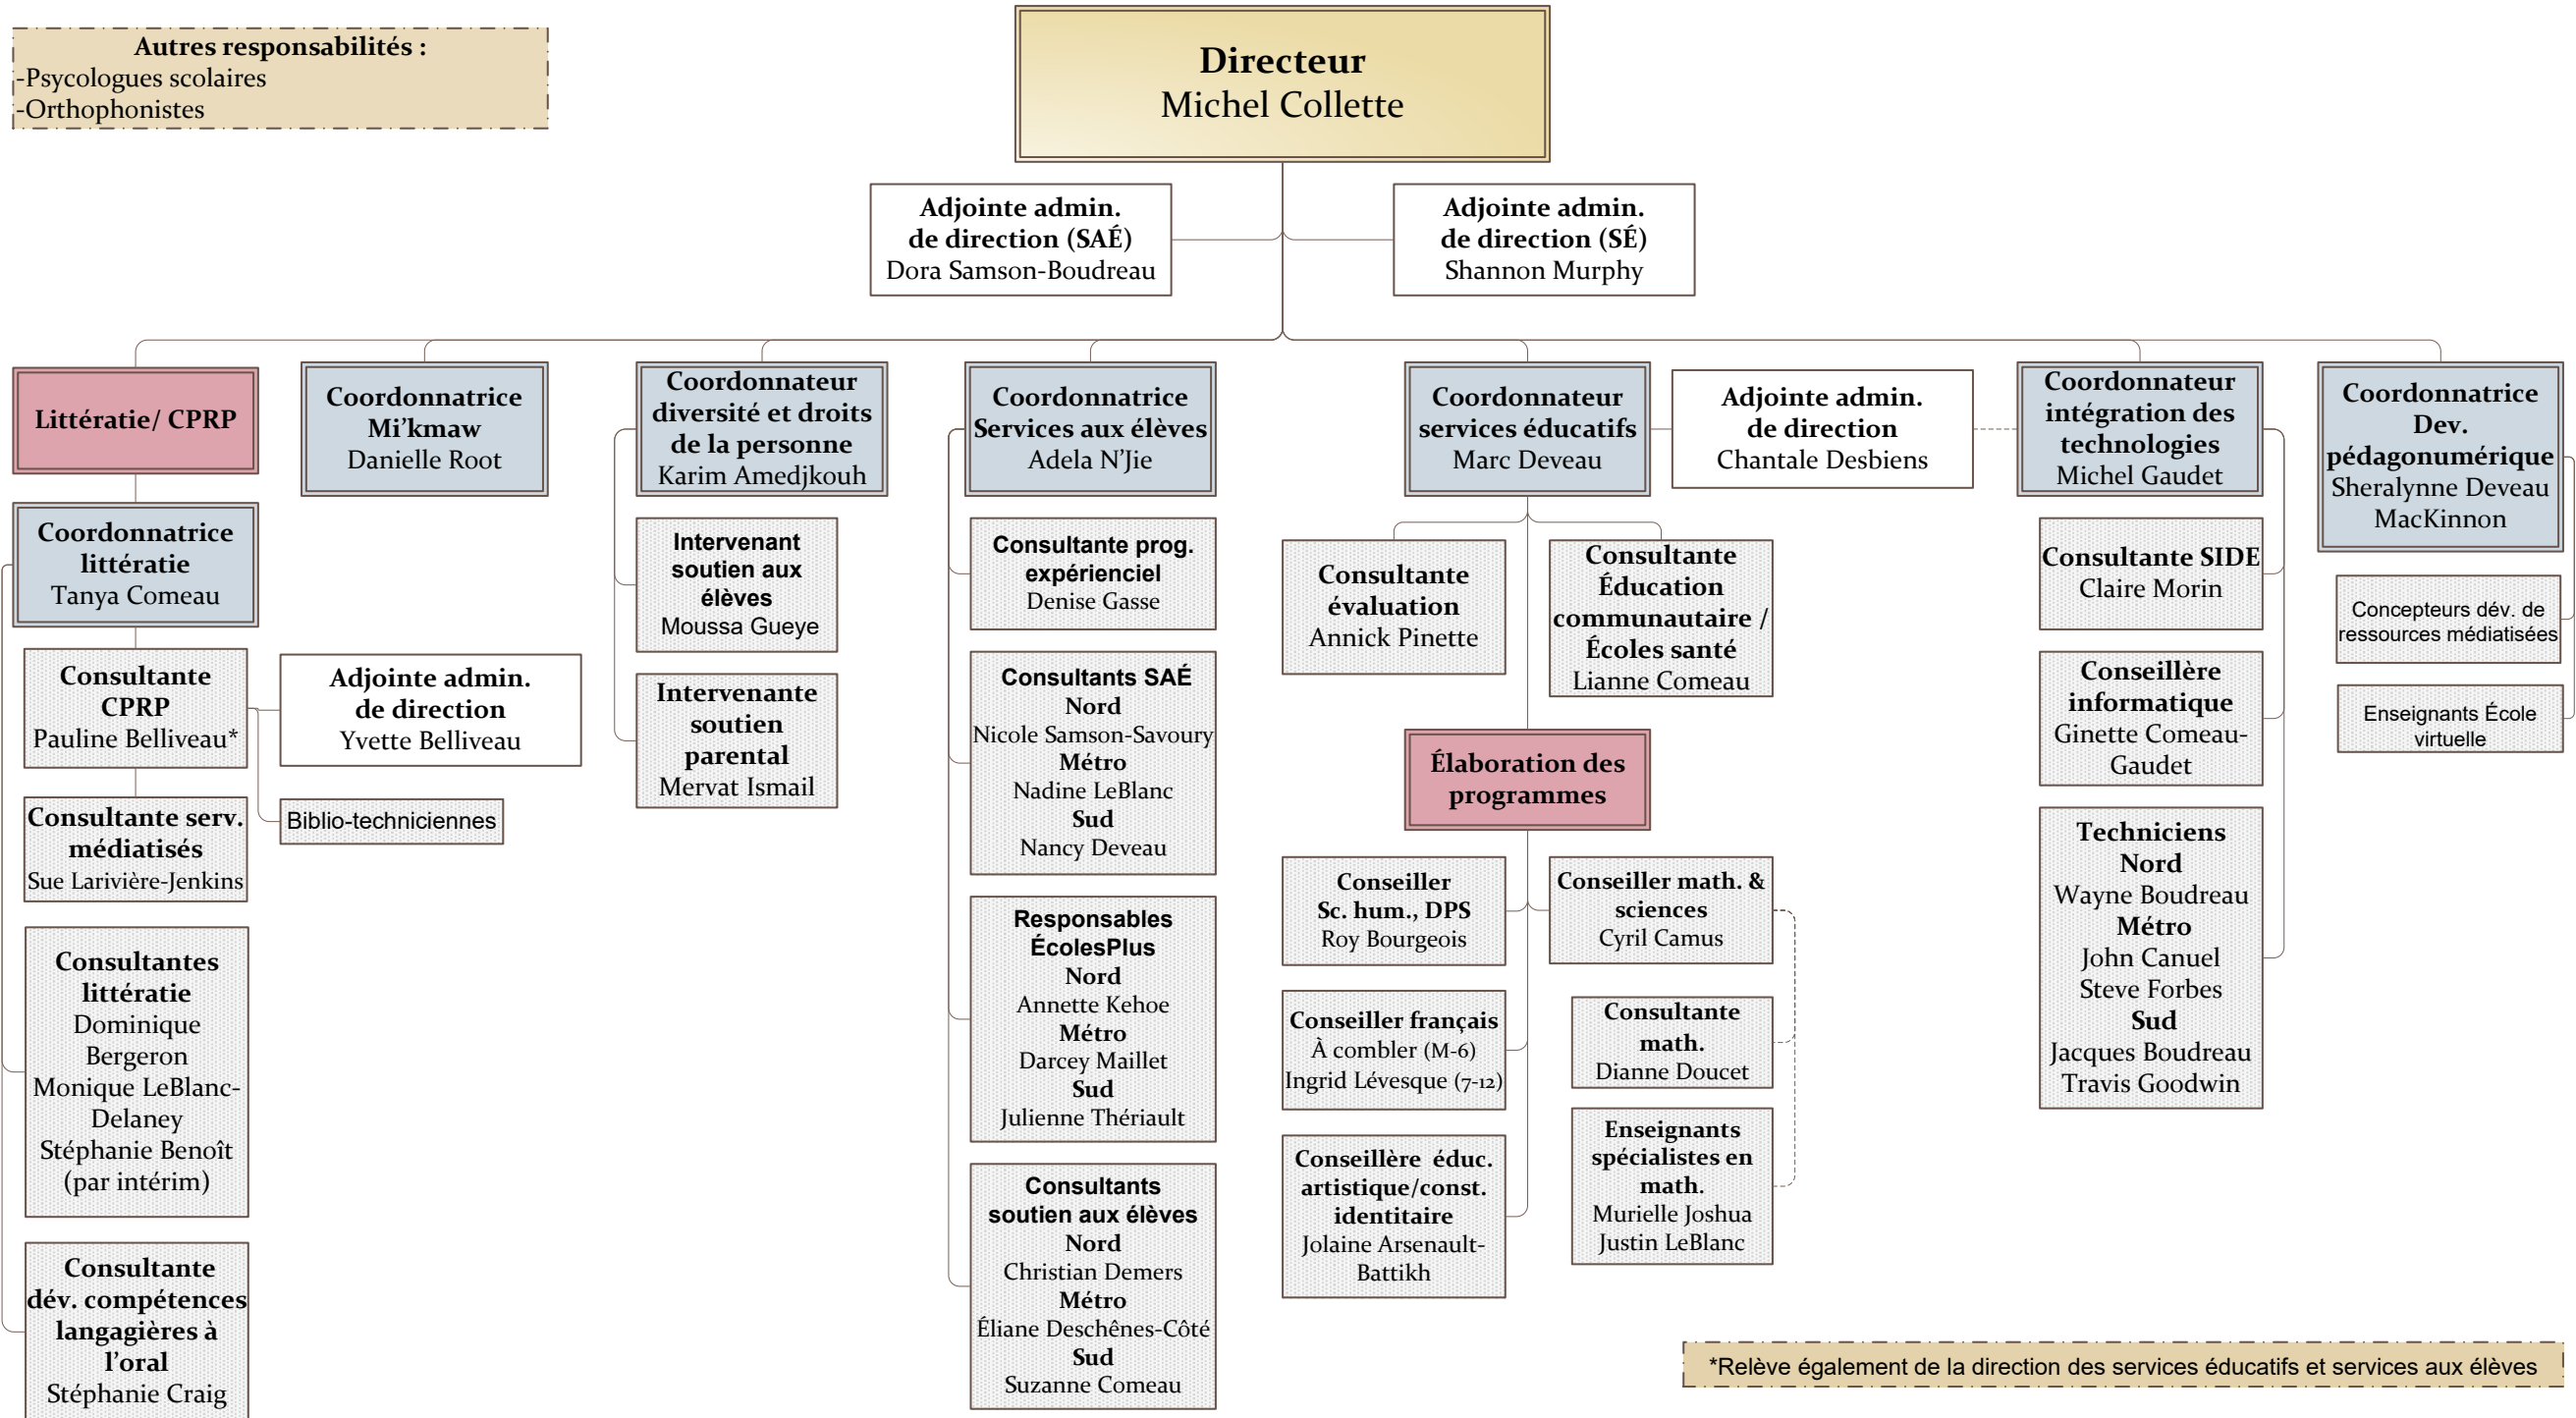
Autres responsabilités :
-Psycologues scolaires
-Orthophonistes

Directeur
Michel Collette

Adjointe admin. de direction (SAÉ)
Dora Samson-Boudreau

Adjointe admin. de direction (SÉ)
Shannon Murphy

Littératie/ CPRP

Coordonnatrice littératie
Tanya Comeau

Consultante CPRP
Pauline Belliveau*

Adjointe admin. de direction
Yvette Belliveau

Biblio-techniciennes

Consultante serv. médiatisés
Sue Larivière-Jenkins

Consultantes littératie
Dominique Bergeron
Monique LeBlanc-Delaney
Stéphanie Benoît (par intérim)

Consultante dév. compétences langagières à l'oral
Stéphanie Craig

Coordonnatrice Mi'kmaw
Danielle Root

Coordonnateur diversité et droits de la personne
Karim Amedjkouh

Intervenant soutien aux élèves
Moussa Gueye

Intervenante soutien parental
Mervat Ismail

Coordonnatrice Services aux élèves
Adela N'Jie

Consultante prog. expérienciel
Denise Gasse

Consultants SAÉ
Nord
Nicole Samson-Savoury
Métro
Nadine LeBlanc
Sud
Nancy Deveau

Responsables ÉcolesPlus
Nord
Annette Kehoe
Métro
Darcey Maillet
Sud
Julienne Thériault

Consultants soutien aux élèves
Nord
Christian Demers
Métro
Éliane Deschênes-Côté
Sud
Suzanne Comeau

Coordonnateur services éducatifs
Marc Deveau

Adjointe admin. de direction
Chantale Desbiens

Consultante évaluation
Annick Pinette

Consultante Éducation communautaire / Écoles santé
Lianne Comeau

Élaboration des programmes

Conseiller Sc. hum., DPS
Roy Bourgeois

Conseiller math. & sciences
Cyril Camus

Conseiller français
À combler (M-6)
Ingrid Lévesque (7-12)

Consultante math.
Dianne Doucet

Conseillère éduc. artistique/const. identitaire
Jolaine Arsenault-Battikh

Enseignants spécialistes en math.
Murielle Joshua
Justin LeBlanc

Coordonnateur intégration des technologies
Michel Gaudet

Consultante SIDE
Claire Morin

Conseillère informatique
Ginette Comeau-Gaudet

Techniciens
Nord
Wayne Boudreau
Métro
John Canuel
Steve Forbes
Sud
Jacques Boudreau
Travis Goodwin

Coordonnatrice Dev. pédagonumérique
Sheralynne Deveau MacKinnon

Concepteurs dév. de ressources médiatisées

Enseignants École virtuelle

*Relève également de la direction des services éducatifs et services aux élèves